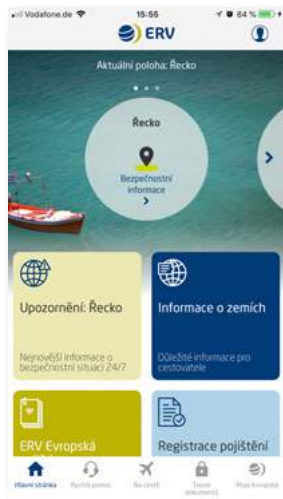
Vodafone.de 15:55 84 %

ERV

Aktuální poloha: Řecko

Řecko

Bezpečnostní informace

Upozornění: Řecko

Nejnovější informace o bezpečnostní situaci 24/7

Informace o zemích

Důležité informace pro cestovatele

ERV Evropská

Registrace pojištění

Hlavní stránka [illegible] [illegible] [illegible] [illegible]